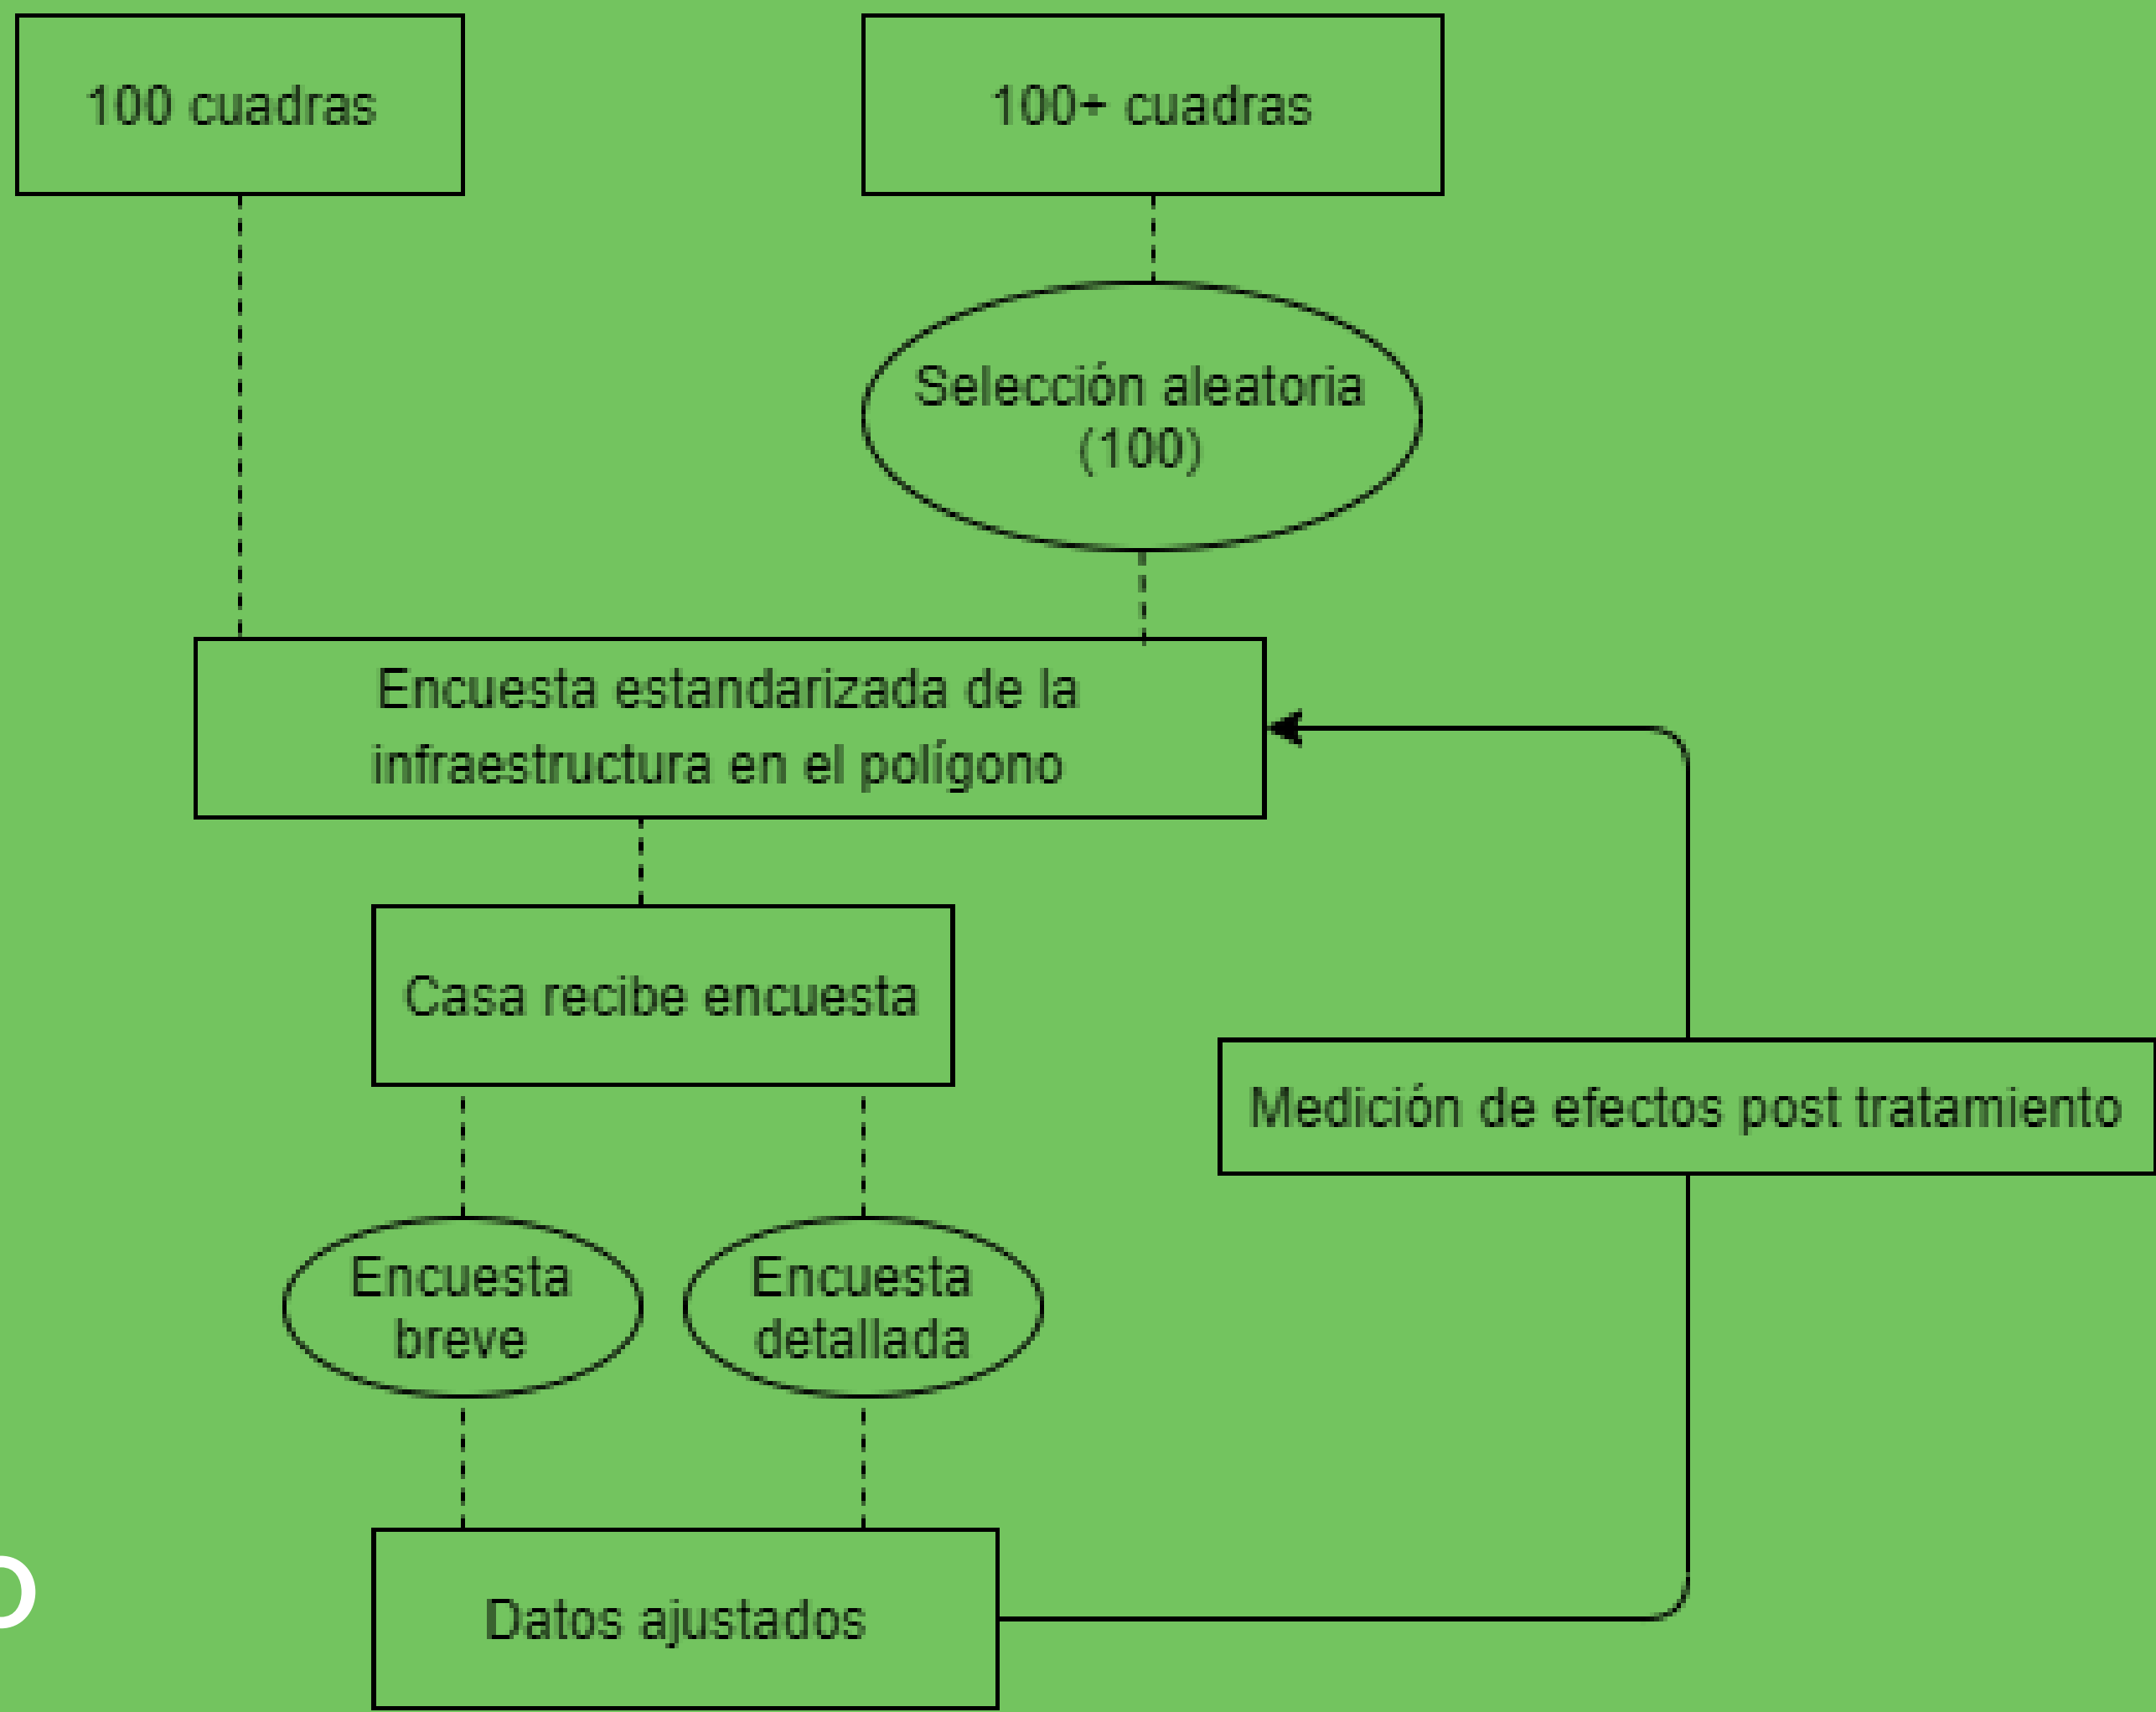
100 cuadras

100+ cuadras

Selección aleatoria (100)

Encuesta estandarizada de la infraestructura en el polígono

Casa recibe encuesta

Medición de efectos post tratamiento

Encuesta breve

Encuesta detallada

Datos ajustados